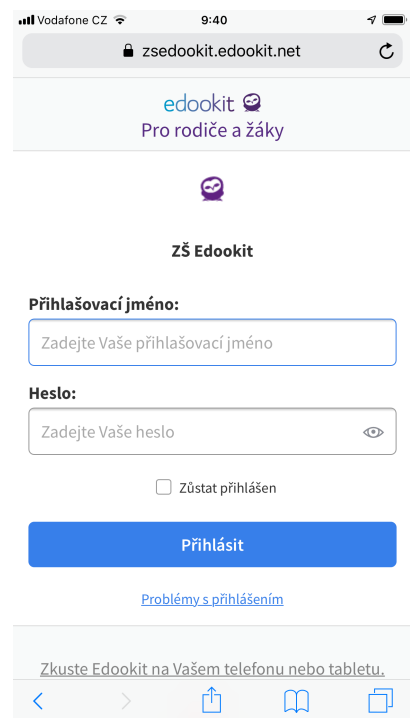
Vodafone CZ 9:40

zsedookit.edookit.net

edookit
Pro rodiče a žáky

ZŠ Edookit

Přihlašovací jméno:

Zadejte Vaše přihlašovací jméno

Heslo:

Zadejte Vaše heslo

Zůstat přihlášen

Přihlásit

Problémy s přihlášením

Zkuste Edookit na Vašem telefonu nebo tabletu.